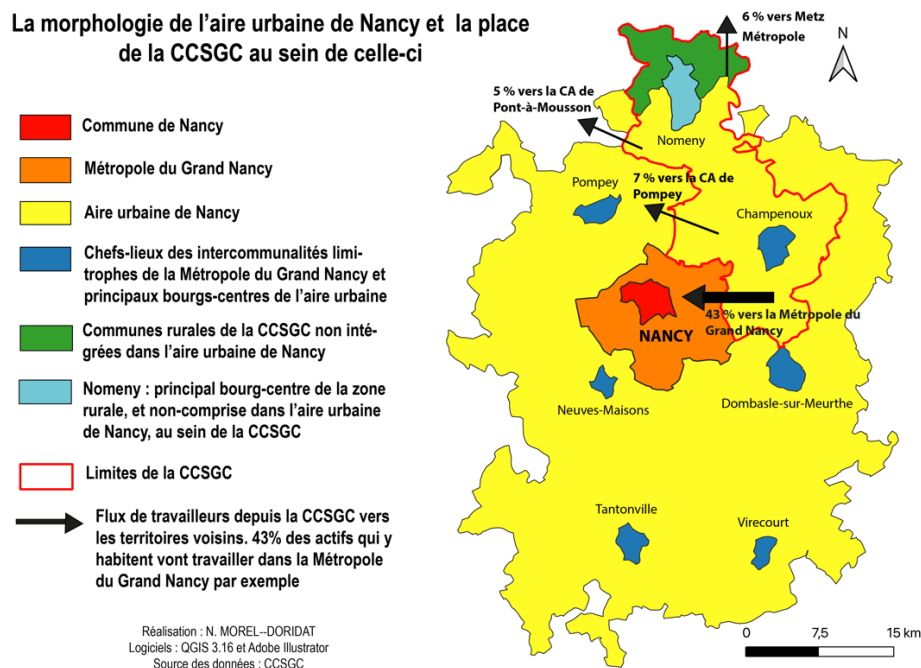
La morphologie de l'aire urbaine de Nancy et la place de la CCSGC au sein de celle-ci

Commune de Nancy

Métropole du Grand Nancy

Aire urbaine de Nancy

Chefs-lieux des intercommunalités limitrophes de la Métropole du Grand Nancy et principaux bourgs-centres de l'aire urbaine

Communes rurales de la CCSGC non intégrées dans l'aire urbaine de Nancy

Nomeny : principal bourg-centre de la zone rurale, et non-comprise dans l'aire urbaine de Nancy, au sein de la CCSGC

Limites de la CCSGC

Flux de travailleurs depuis la CCSGC vers les territoires voisins. 43% des actifs qui y habitent vont travailler dans la Métropole du Grand Nancy par exemple

Réalisation : N. MOREL--DORIDAT
Logiciels : QGIS 3.16 et Adobe Illustrator
Source des données : CCSGC

6 % vers Metz Métropole

N

5 % vers la CA de Pont-à-Mousson

Nomeny

Pompey

7 % vers la CA de Pompey

Champenoux

43 % vers la Métropole du Grand Nancy

NANCY

Neuves-Maisons

Dombasle-sur-Meurthe

Tantonville

Virecourt

0

7,5

15 km